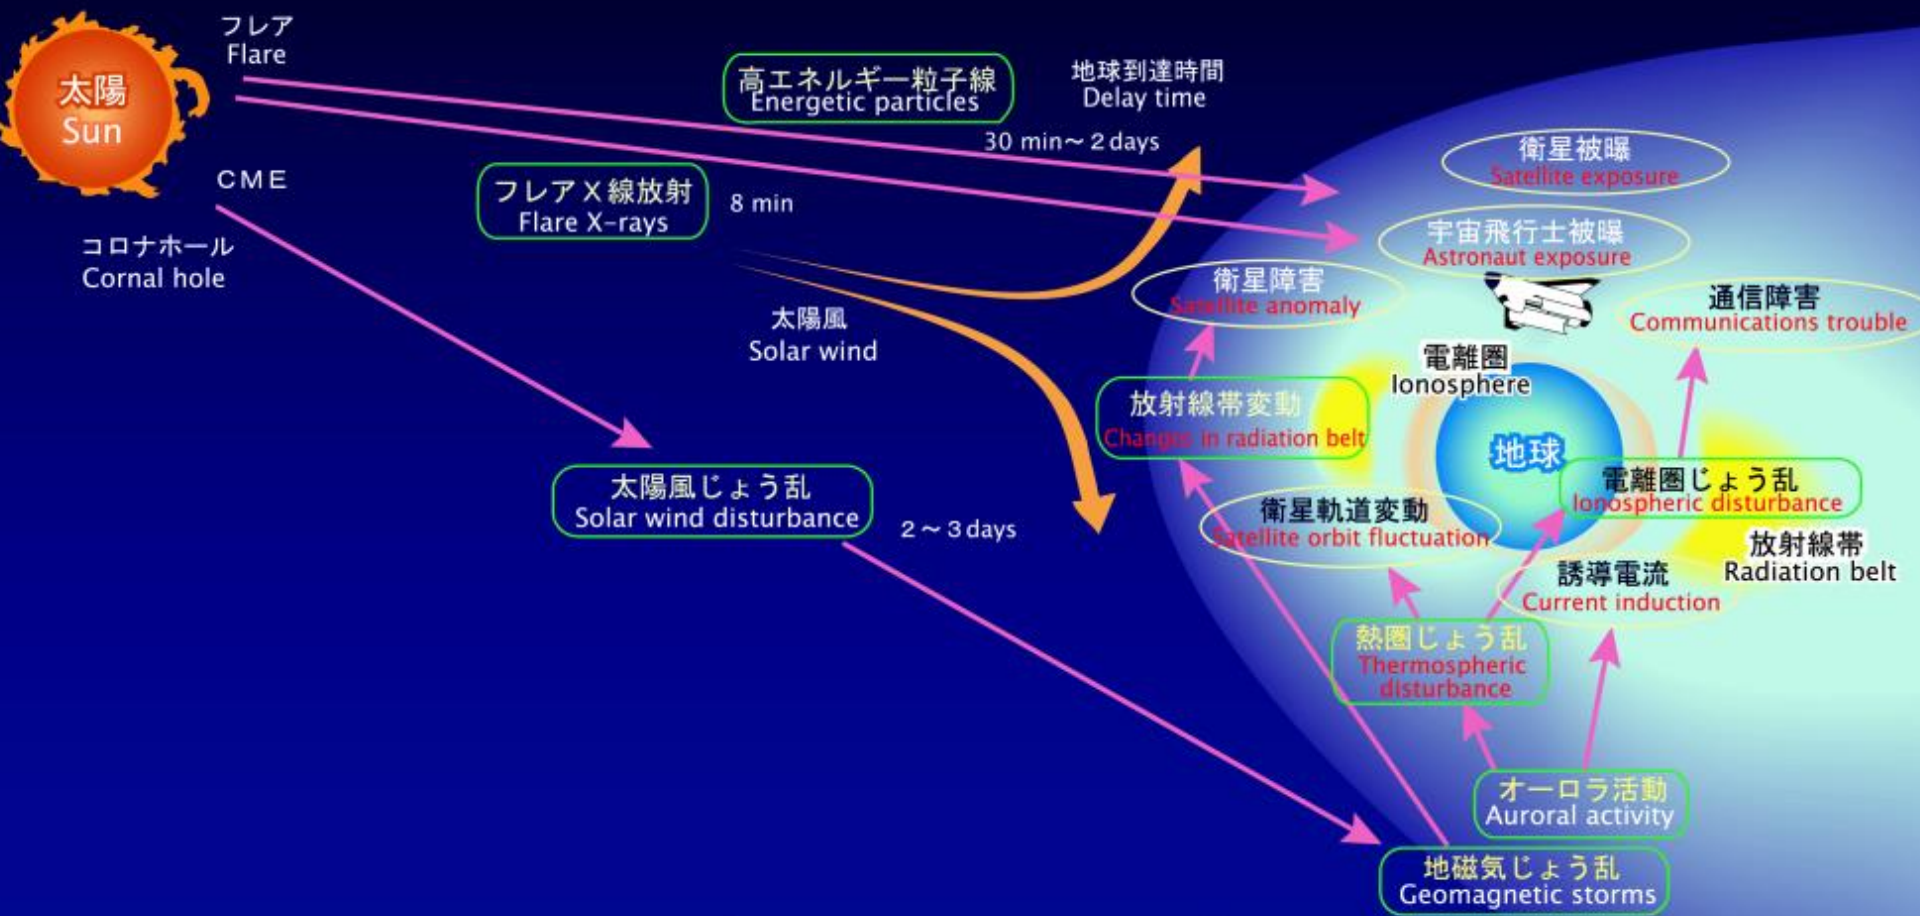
太陽
Sun

フレア
Flare

CME

コロナホール
Cornal hole

高エネルギー粒子線
Energetic particles

地球到達時間
Delay time

30 min～2 days

フレアX線放射
Flare X-rays

8 min

太陽風
Solar wind

太陽風じょう乱
Solar wind disturbance

2～3 days

衛星被曝
Satellite exposure

宇宙飛行士被曝
Astronaut exposure

衛星障害
Satellite anomaly

通信障害
Communications trouble

電離圏
Ionosphere

放射線帯変動
Changes in radiation belt

地球

電離圏じょう乱
Ionospheric disturbance

衛星軌道変動
Satellite orbit fluctuation

放射線帯
Radiation belt

誘導電流
Current induction

熱圏じょう乱
Thermospheric disturbance

オーロラ活動
Auroral activity

地磁気じょう乱
Geomagnetic storms